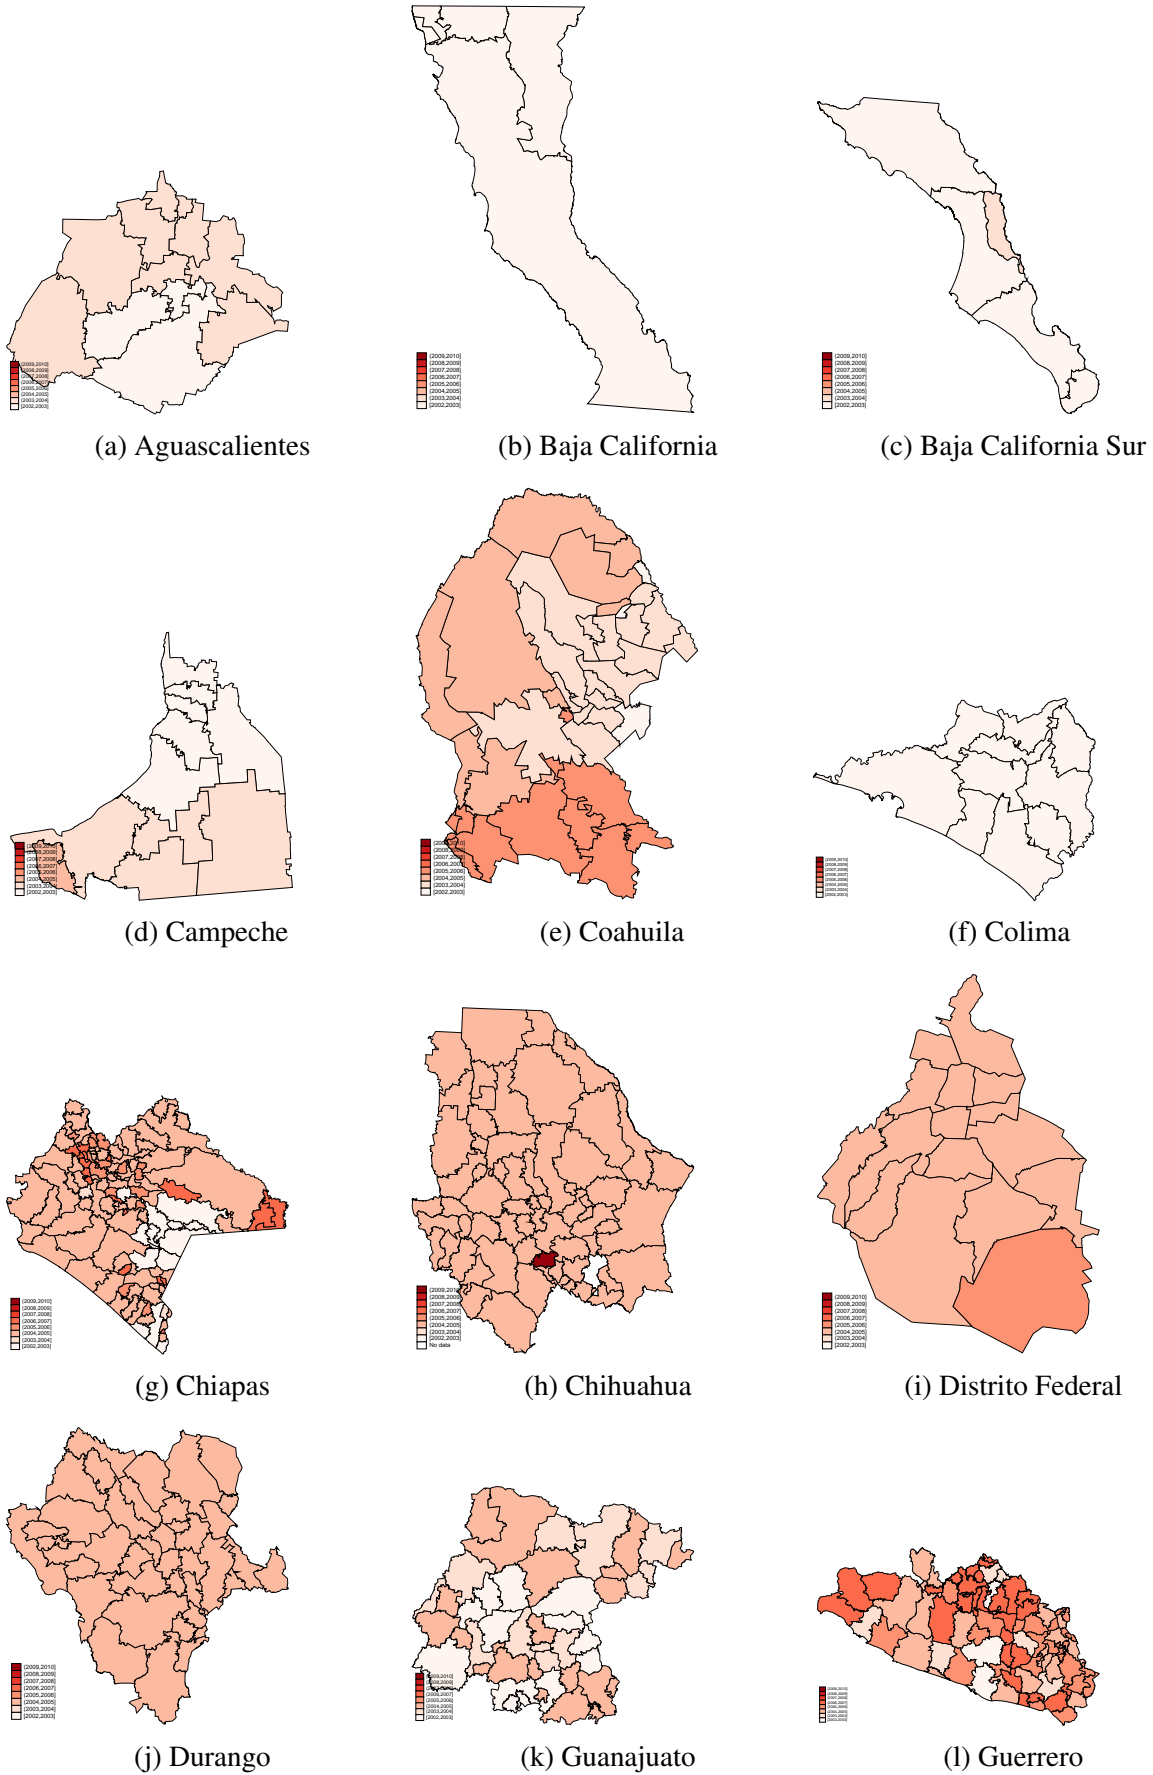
[2009,2010]
[2008,2009]
[2007,2008]
[2006,2007]
[2005,2006]
[2004,2005]
[2003,2004]
[2002,2003]

(a) Aguascalientes

[2009,2010]
[2008,2009]
[2007,2008]
[2006,2007]
[2005,2006]
[2004,2005]
[2003,2004]
[2002,2003]

(b) Baja California

[2009,2010]
[2008,2009]
[2007,2008]
[2006,2007]
[2005,2006]
[2004,2005]
[2003,2004]
[2002,2003]

(c) Baja California Sur

[2009,2010]
[2008,2009]
[2007,2008]
[2006,2007]
[2005,2006]
[2004,2005]
[2003,2004]
[2002,2003]

(d) Campeche

[2009,2010]
[2008,2009]
[2007,2008]
[2006,2007]
[2005,2006]
[2004,2005]
[2003,2004]
[2002,2003]

(e) Coahuila

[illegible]

(f) Colima

[2009,2010]
[2008,2009]
[2007,2008]
[2006,2007]
[2005,2006]
[2004,2005]
[2003,2004]
[2002,2003]

(g) Chiapas

[2009,2010]
[2008,2009]
[2007,2008]
[2006,2007]
[2005,2006]
[2004,2005]
[2003,2004]
[2002,2003]
No data

(h) Chihuahua

[2009,2010]
[2008,2009]
[2007,2008]
[2006,2007]
[2005,2006]
[2004,2005]
[2003,2004]
[2002,2003]

(i) Distrito Federal

[2009,2010]
[2008,2009]
[2007,2008]
[2006,2007]
[2005,2006]
[2004,2005]
[2003,2004]
[2002,2003]

(j) Durango

[2009,2010]
[2008,2009]
[2007,2008]
[2006,2007]
[2005,2006]
[2004,2005]
[2003,2004]
[2002,2003]

(k) Guanajuato

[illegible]

(l) Guerrero